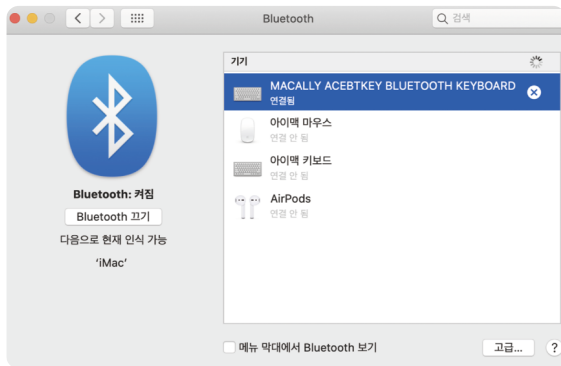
Bluetooth

검색

Bluetooth: 켜짐

Bluetooth 끄기

다음으로 현재 인식 가능

'iMac'

기기

MACALLY ACEBTKEY BLUETOOTH KEYBOARD
연결됨

아이맥 마우스
연결 안 됨

아이맥 키보드
연결 안 됨

AirPods
연결 안 됨

메뉴 막대에서 Bluetooth 보기

고급...

?